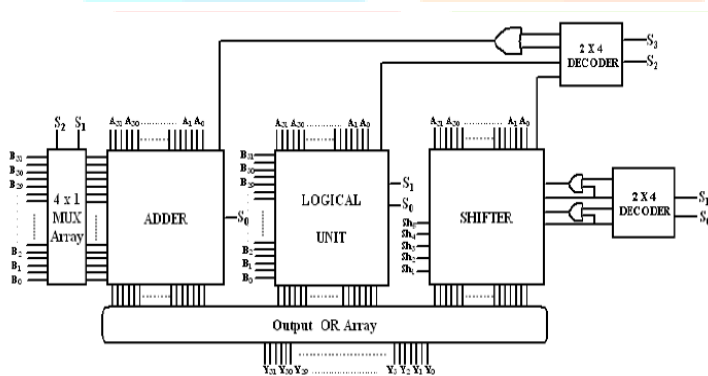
2 X 4 DECODER
$S_3$
$S_2$
$S_2$ $S_1$
$A_{31}$ $A_{30}$ $A_1$ $A_0$
$B_{31}$
$B_{30}$
$B_{29}$
$B_2$
$B_1$
$B_0$
4 x 1 MUX Array
ADDER
$S_0$
$A_{31}$ $A_{30}$ $A_1$ $A_0$
$B_{31}$
$B_{30}$
$B_{29}$
$B_2$
$B_1$
$B_0$
LOGICAL UNIT
$S_1$
$S_0$
$A_{31}$ $A_{30}$ $A_1$ $A_0$
$Sh_5$
$Sh_4$
$Sh_3$
$Sh_2$
$Sh_1$
SHIFTER
2 X 4 DECODER
$S_1$
$S_0$
Output OR Array
$Y_{31}$ $Y_{30}$ $Y_{29}$ $Y_3$ $Y_2$ $Y_1$ $Y_0$